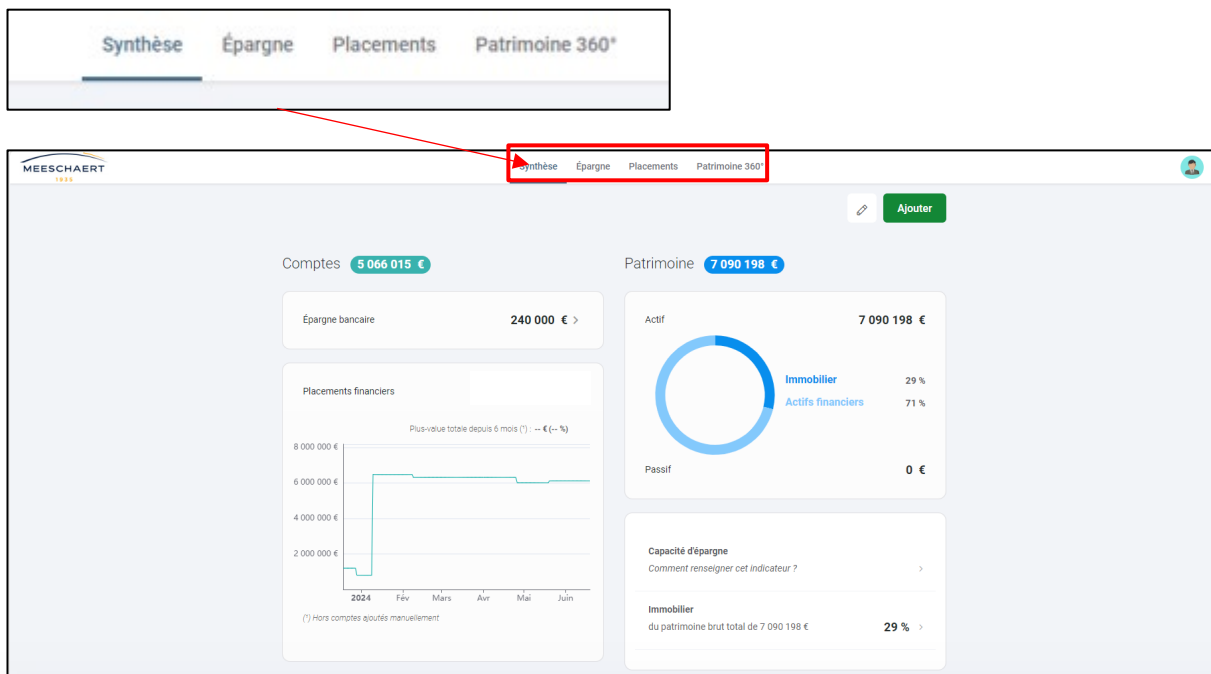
Synthèse Épargne Placements Patrimoine 360°

MEESCHAERT
1935

Synthèse Épargne Placements Patrimoine 360°

Ajouter

Comptes 5 066 015 €

Épargne bancaire 240 000 € >

Placements financiers

Plus-value totale depuis 6 mois (*) : -- € (-- %)

8 000 000 €
6 000 000 €
4 000 000 €
2 000 000 €

2024 Fev Mars Avr Mai Juin

(*) Hors comptes ajoutés manuellement

Patrimoine 7 090 198 €

Actif 7 090 198 €

Immobilier 29 %
Actifs financiers 71 %

Passif 0 €

Capacité d'épargne
Comment renseigner cet indicateur ? >

Immobilier
du patrimoine brut total de 7 090 198 € 29 % >